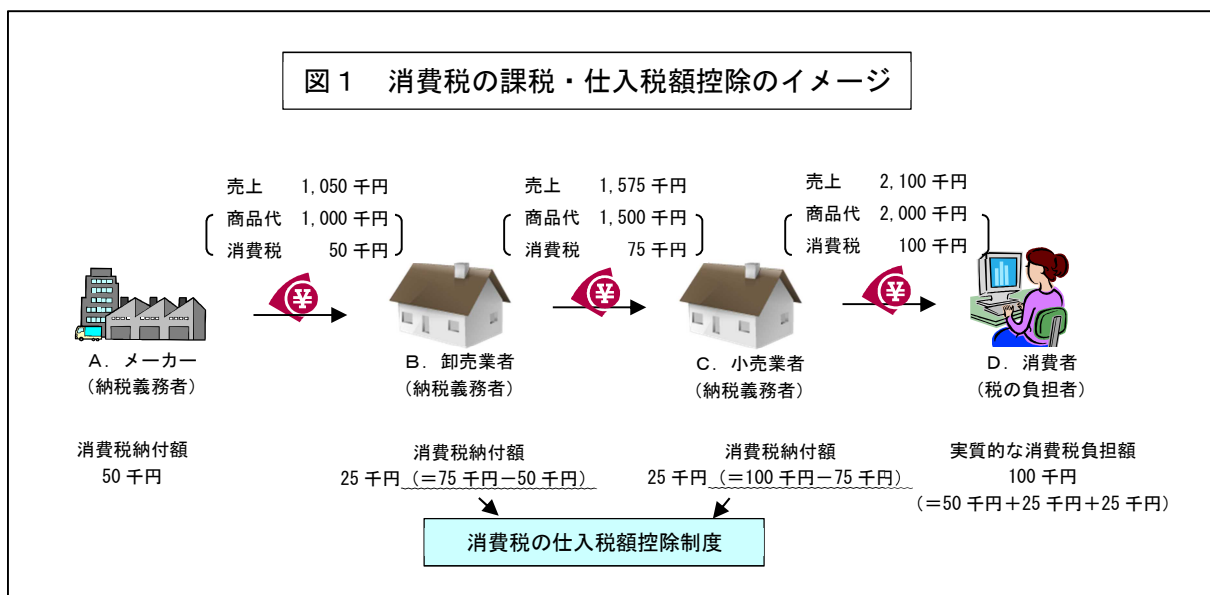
図１　消費税の課税・仕入税額控除のイメージ

売上　1,050 千円
商品代　1,000 千円
消費税　50 千円

売上　1,575 千円
商品代　1,500 千円
消費税　75 千円

売上　2,100 千円
商品代　2,000 千円
消費税　100 千円

¥

¥

¥

A．メーカー
（納税義務者）

B．卸売業者
（納税義務者）

C．小売業者
（納税義務者）

D．消費者
（税の負担者）

消費税納付額
50 千円

消費税納付額
25 千円（＝75 千円－50 千円）

消費税納付額
25 千円（＝100 千円－75 千円）

実質的な消費税負担額
100 千円
（＝50 千円＋25 千円＋25 千円）

消費税の仕入税額控除制度